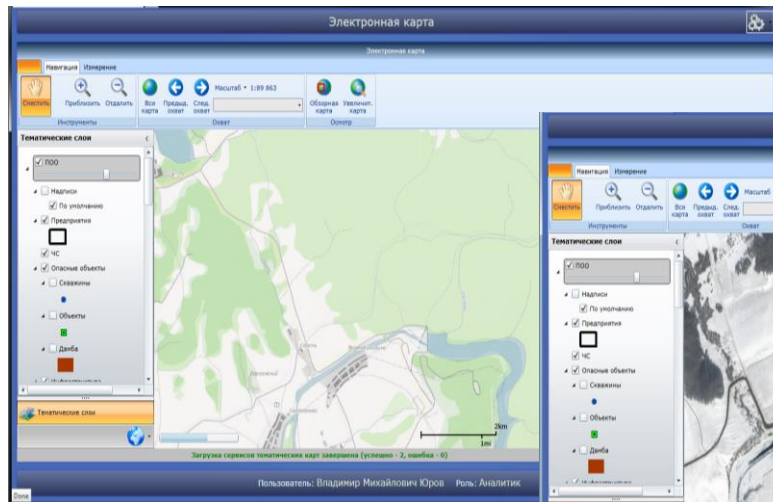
Электронная карта

Электронная карта

Навигация Измерение

Очистить Приблизить Отдалить Вся карта Предыд. охват След. охват Масштаб • 1:89 863 Обзорная карта Увеличит. карта

Инструменты Охват Обзор

Тематические слои

ПОО

Надписи

По умолчанию

Предприятия

ЧС

Опасные объекты

Скважины

Объекты

Дамба

Тематические слои

2km

1mi

Загрузка сервисов тематических карт завершена (успешно - 2, ошибка - 0)

Пользователь: Владимир Михайлович Юров Роль: Аналитик

Done

Навигация Измерение

Очистить Приблизить Отдалить Вся карта Предыд. охват След. охват Масштаб

Инструменты Охват

Тематические слои

ПОО

Надписи

По умолчанию

Предприятия

ЧС

Опасные объекты

Скважины

Объекты

Дамба